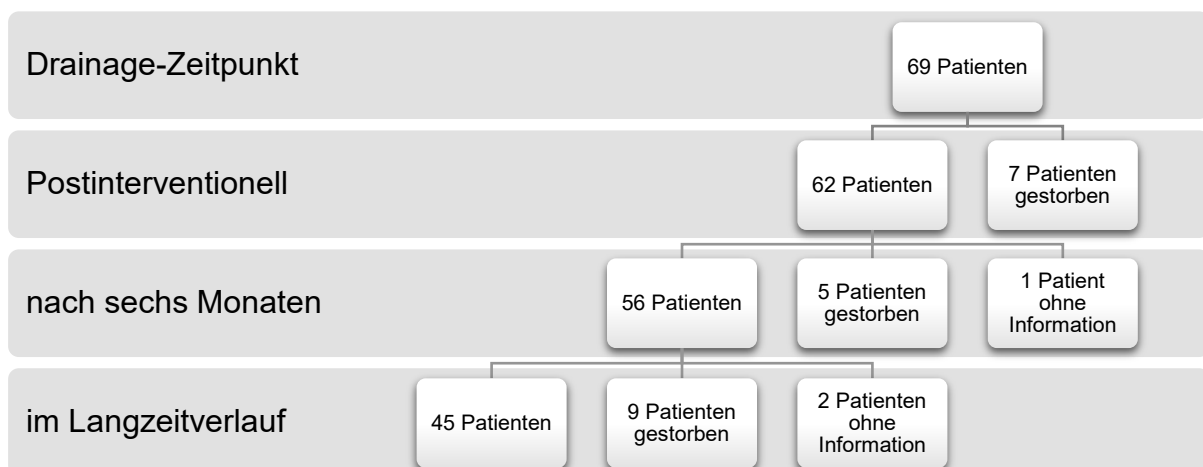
Drainage-Zeitpunkt

69 Patienten

Postinterventionell

62 Patienten

7 Patienten gestorben

nach sechs Monaten

56 Patienten

5 Patienten gestorben

1 Patient ohne Information

im Langzeitverlauf

45 Patienten

9 Patienten gestorben

2 Patienten ohne Information